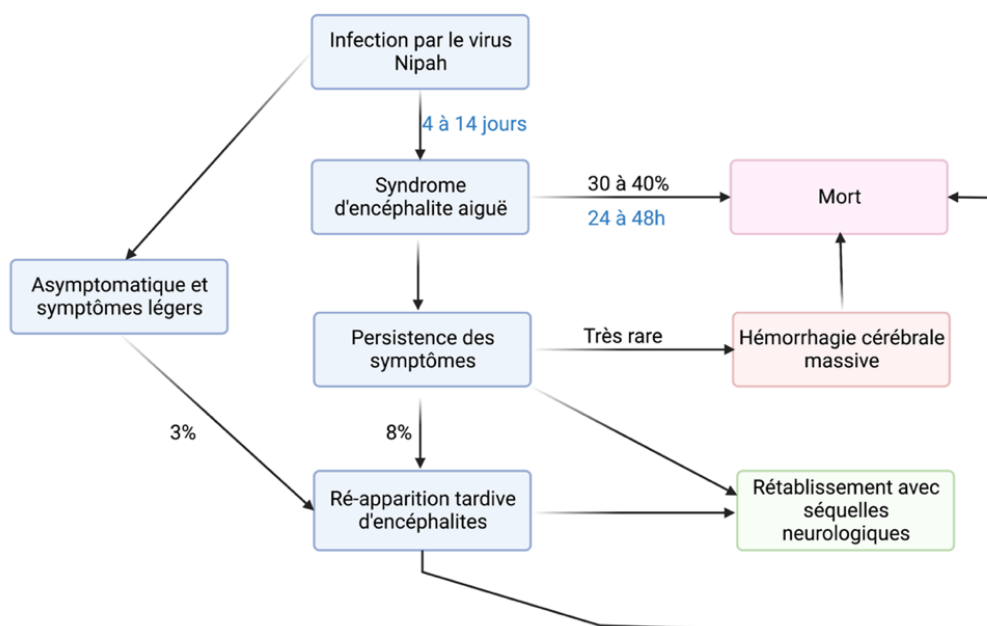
Infection par le virus Nipah

4 à 14 jours

Syndrome d'encéphalite aiguë

30 à 40%

24 à 48h

Mort

Asymptomatique et symptômes légers

Persistence des symptômes

Très rare

Hémorrhagie cérébrale massive

3%

8%

Ré-apparition tardive d'encéphalites

Rétablissement avec séquelles neurologiques